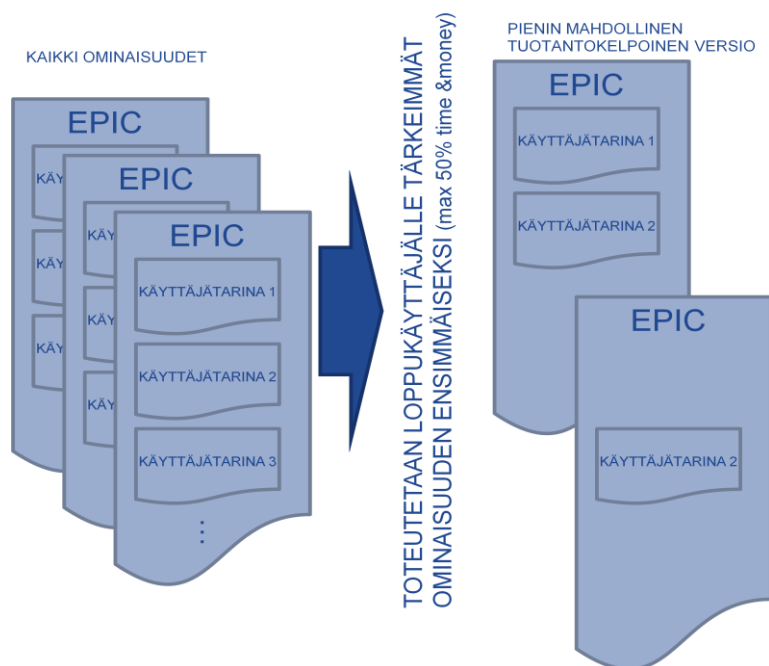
KAIKKI OMINAISUUDET

EPIC

KÄY

KÄY

KÄY

EPIC

KÄY

KÄY

KÄY

EPIC

KÄYTTÄJÄTARINA 1

KÄYTTÄJÄTARINA 2

KÄYTTÄJÄTARINA 3

⋮

TOTEUTETAAN LOPPUKÄYTTÄJÄLLE TÄRKEIMMÄT OMINAISUUDEN ENSIMMÄISEKSI (max 50% time &money)

PIENIN MAHDOLLINEN TUOTANTOKELPOINEN VERSIO

EPIC

KÄYTTÄJÄTARINA 1

KÄYTTÄJÄTARINA 2

EPIC

KÄYTTÄJÄTARINA 2